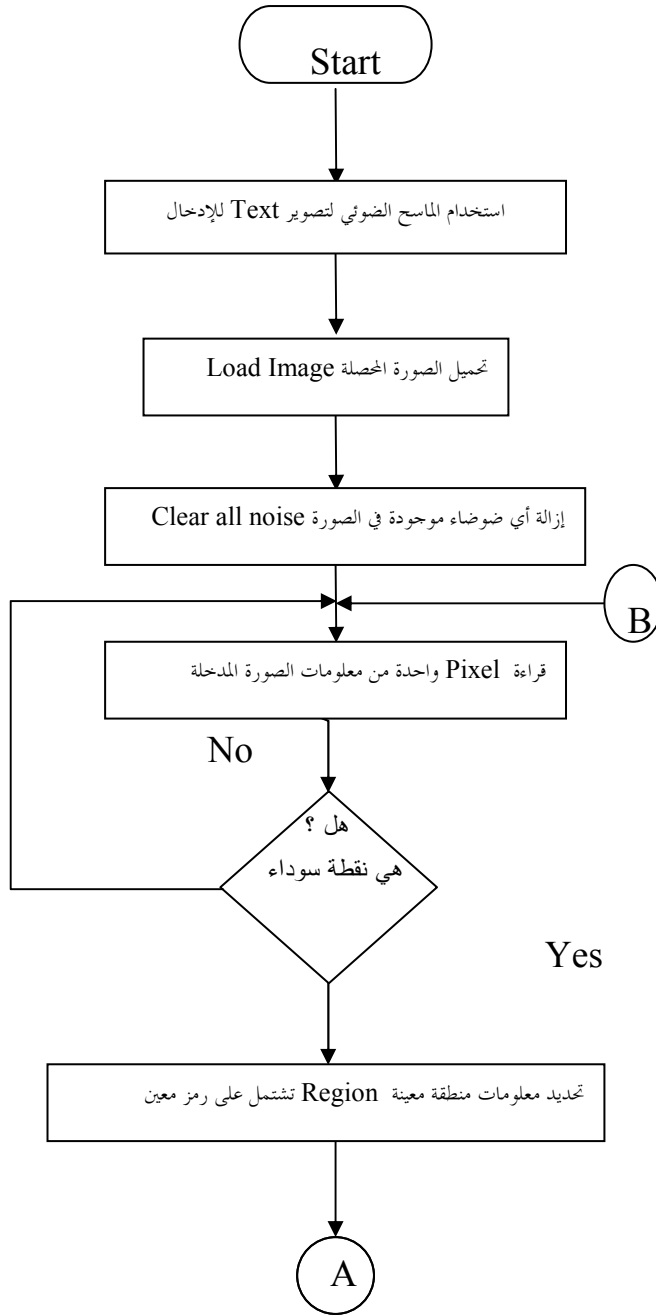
Start

استخدام الماسح الضوئي لتصوير Text للإدخال

تحميل الصورة المحصلة Load Image

إزالة أي ضوضاء موجودة في الصورة Clear all noise

B

قراءة Pixel واحدة من معلومات الصورة المدخلة

No

هل ؟
هي نقطة سوداء

Yes

تحديد معلومات منطقة معينة Region تشتمل على رمز معين

A